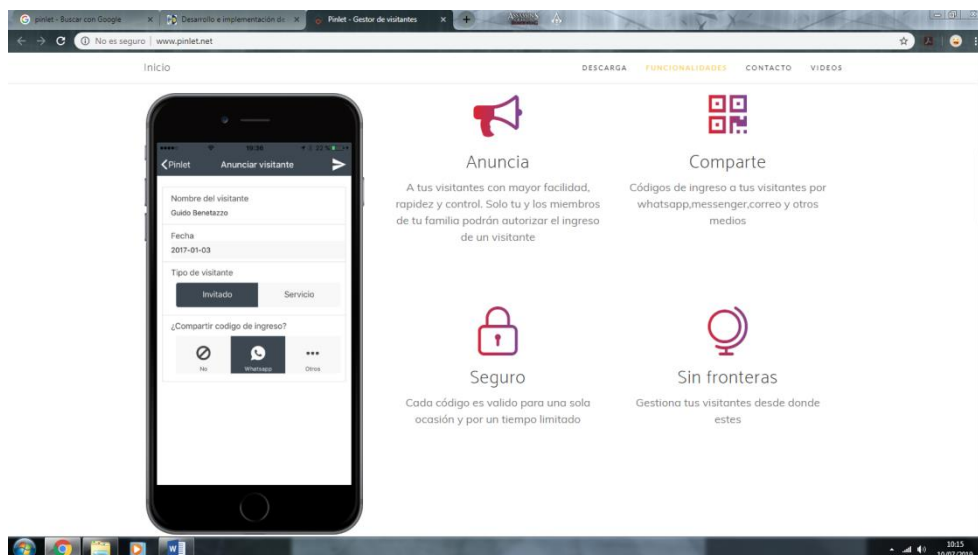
pinlet - Buscar con Google ×
Desarrollo e implementación de ×
Pinlet - Gestor de visitantes ×
No es seguro | www.pinlet.net

Inicio

DESCARGA FUNCIONALIDADES CONTACTO VIDEOS

19:36
Pinlet Anunciar visitante

Nombre del visitante
Guido Benetazzo

Fecha
2017-01-03

Tipo de visitante
Invitado Servicio

¿Compartir codigo de ingreso?
No Whatsapp Otros

Anuncia

A tus visitantes con mayor facilidad, rapidez y control. Solo tu y los miembros de tu familia podrán autorizar el ingreso de un visitante

Comparte

Códigos de ingreso a tus visitantes por whatsapp,messenger,correo y otros medios

Seguro

Cada código es valido para una sola ocasión y por un tiempo limitado

Sin fronteras

Gestiona tus visitantes desde donde estes

10:15
10/07/2017